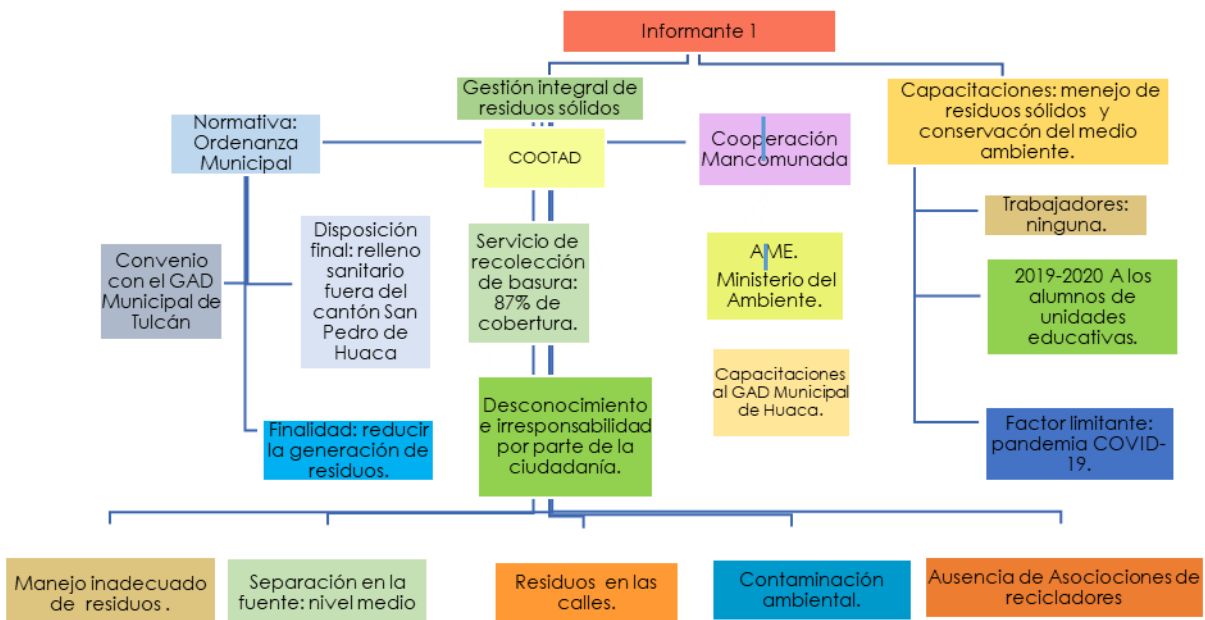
Informante 1

Gestión integral de residuos sólidos

Normativa: Ordenanza Municipal

COOTAD

Cooperación Mancomunada

Capacitaciones: menejo de residuos sólidos y conservacón del medio ambiente.

Convenio con el GAD Municipal de Tulcán

Disposición final: relleno sanitario fuera del cantón San Pedro de Huaca

Servicio de recolección de basura: 87% de cobertura.

AME. Ministerio del Ambiente.

Trabajadores: ninguna.

2019-2020 A los alumnos de unidades educativas.

Capacitaciones al GAD Municipal de Huaca.

Finalidad: reducir la generación de residuos.

Desconocimiento e irresponsabilidad por parte de la ciudadanía.

Factor limitante: pandemia COVID-19.

Manejo inadecuado de residuos .

Separación en la fuente: nivel medio

Residuos en las calles.

Contaminación ambiental.

Ausencia de Asociociones de recicladores